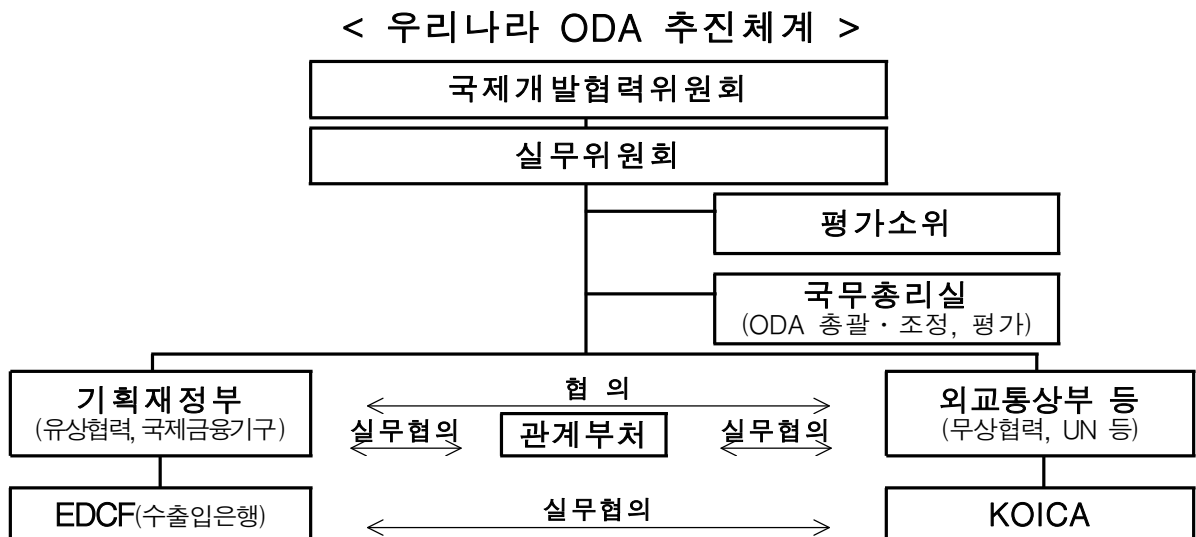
< 우리나라 ODA 추진체계 >

국제개발협력위원회

실무위원회

평가소위

국무총리실
(ODA 총괄 · 조정, 평가)

기획재정부
(유상협력, 국제금융기구)

협 의

실무협의

관계부처

실무협의

외교통상부 등
(무상협력, UN 등)

EDCF(수출입은행)

실무협의

KOICA